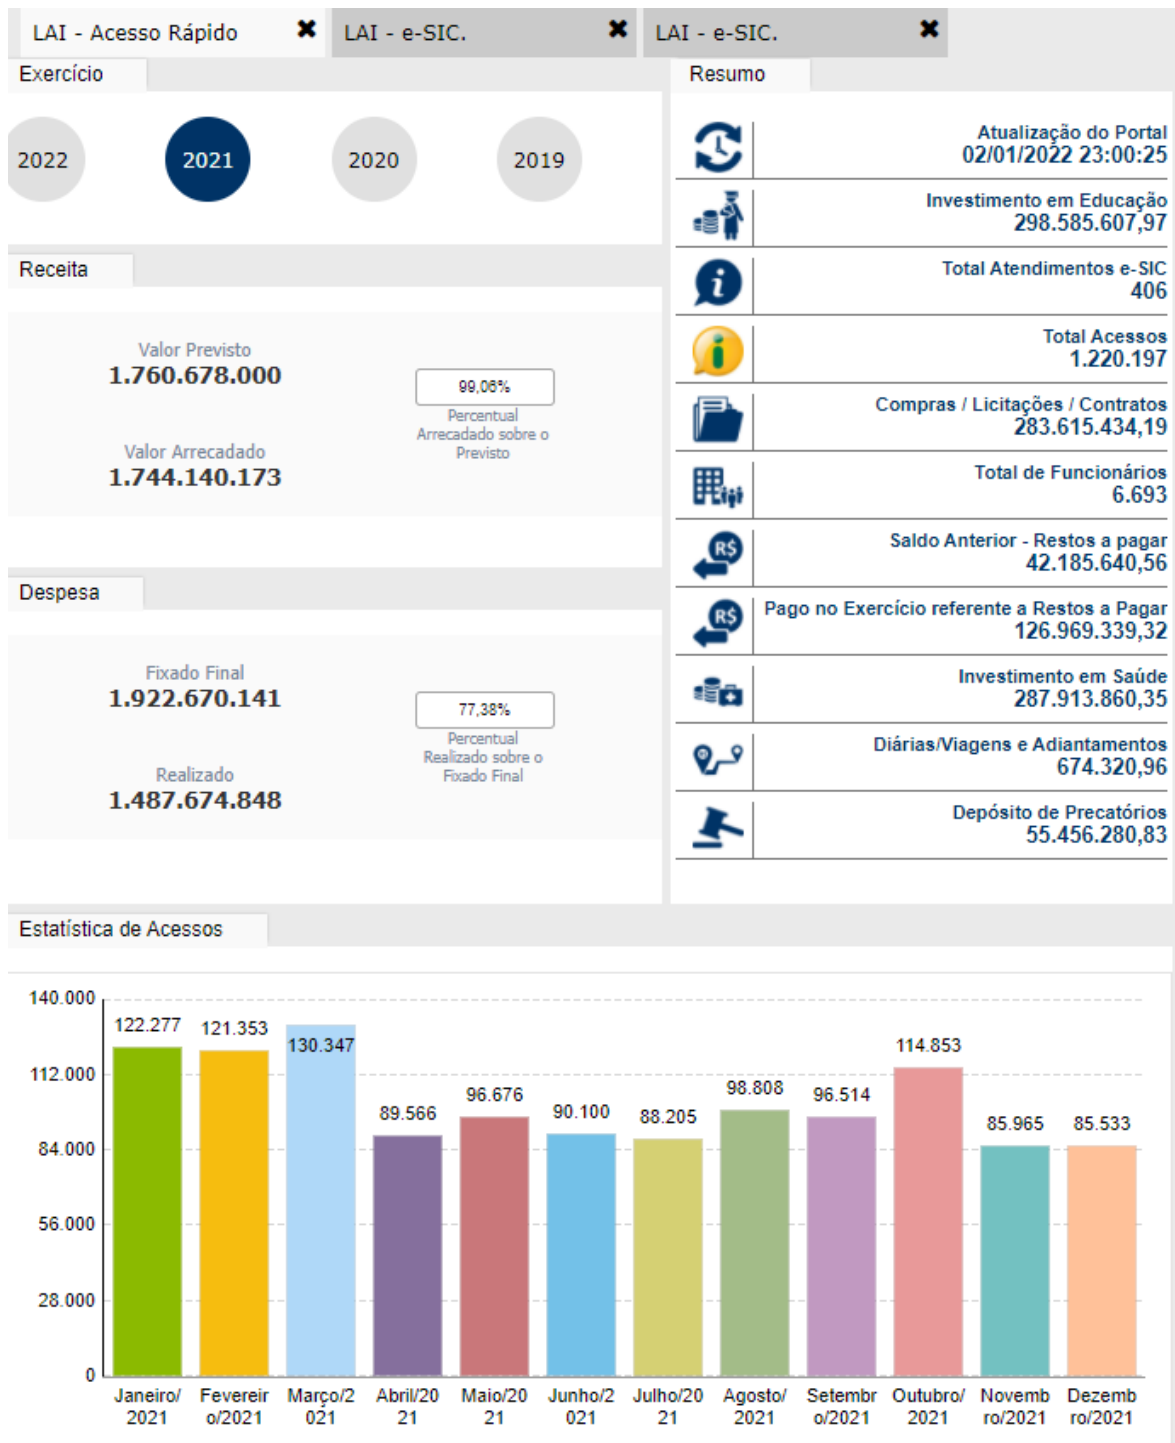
LAI - Acesso Rápido ✖ LAI - e-SIC. ✖ LAI - e-SIC. ✖

Exercício

2022 2021 2020 2019

Receita

Valor Previsto
1.760.678.000

99,06%
Percentual Arrecadado sobre o Previsto

Valor Arrecadado
1.744.140.173

Despesa

Fixado Final
1.922.670.141

77,38%
Percentual Realizado sobre o Fixado Final

Realizado
1.487.674.848

Resumo

Atualização do Portal
02/01/2022 23:00:25

Investimento em Educação
298.585.607,97

Total Atendimentos e-SIC
406

Total Acessos
1.220.197

Compras / Licitações / Contratos
283.615.434,19

Total de Funcionários
6.693

Saldo Anterior - Restos a pagar
42.185.640,56

Pago no Exercício referente a Restos a Pagar
126.969.339,32

Investimento em Saúde
287.913.860,35

Diárias/Viagens e Adiantamentos
674.320,96

Depósito de Precatórios
55.456.280,83

Estatística de Acessos

140.000
112.000
84.000
56.000
28.000
0

| Janeiro/2021 | Fevereiro/2021 | Março/2021 | Abril/2021 | Maio/2021 | Junho/2021 | Julho/2021 | Agosto/2021 | Setembro/2021 | Outubro/2021 | Novembro/2021 | Dezembro/2021 |
|---|---|---|---|---|---|---|---|---|---|---|---|
| 122.277 | 121.353 | 130.347 | 89.566 | 96.676 | 90.100 | 88.205 | 98.808 | 96.514 | 114.853 | 85.965 | 85.533 |